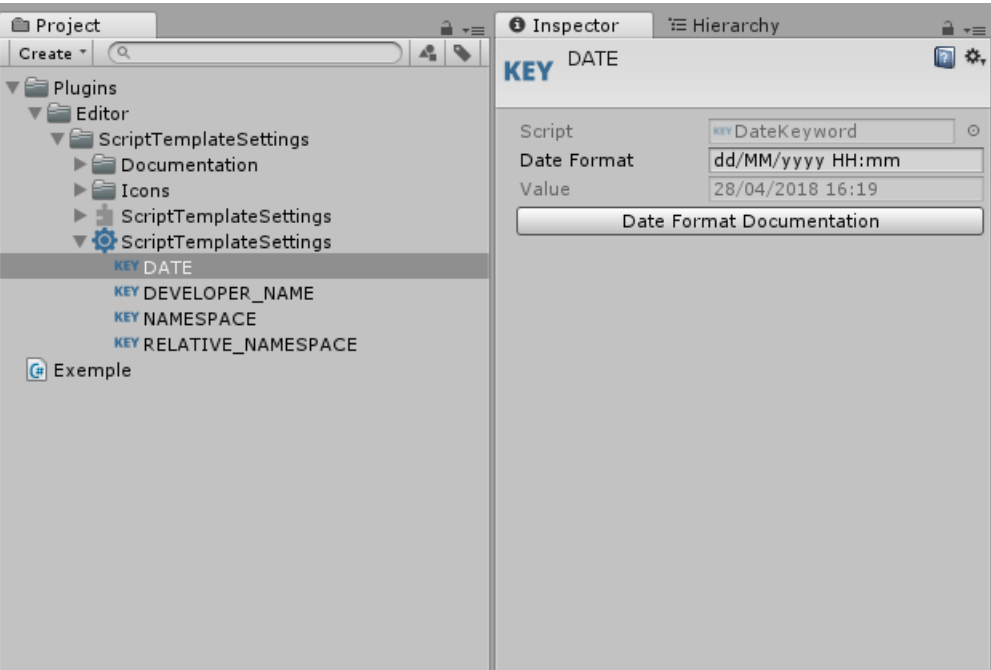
Project

Create

Plugins
Editor
ScriptTemplateSettings
Documentation
Icons
ScriptTemplateSettings
ScriptTemplateSettings
KEY DATE
KEY DEVELOPER_NAME
KEY NAMESPACE
KEY RELATIVE_NAMESPACE
Exemple

Inspector
Hierarchy

KEY DATE

| Script | KEY DateKeyword |
|---|---|
| Date Format | dd/MM/yyyy HH:mm |
| Value | 28/04/2018 16:19 |

Date Format Documentation